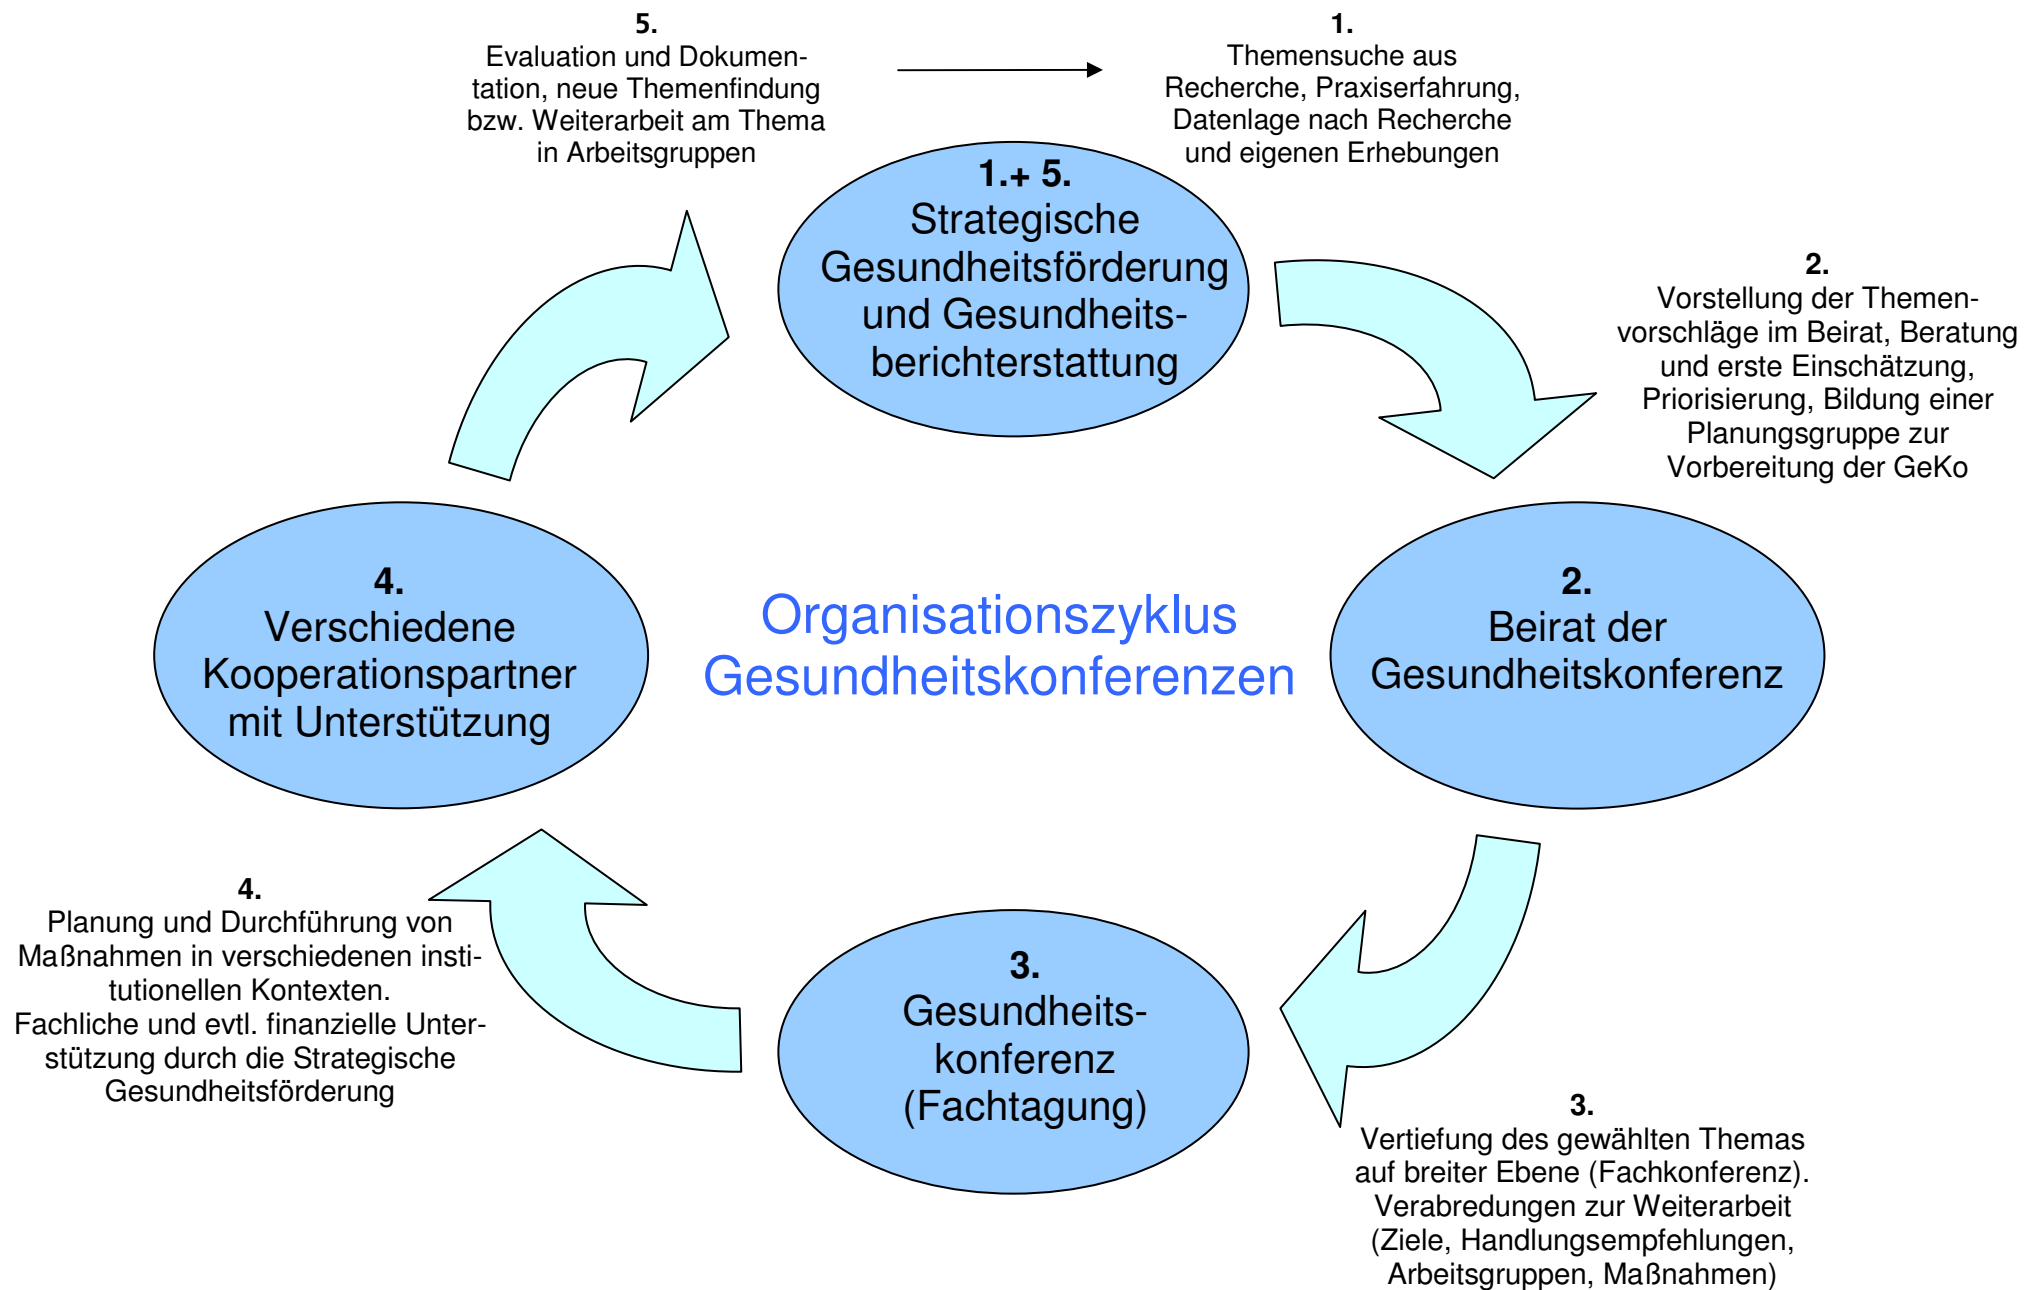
5.
Evaluation und Dokumentation, neue Themenfindung bzw. Weiterarbeit am Thema in Arbeitsgruppen

1.
Themensuche aus Recherche, Praxiserfahrung, Datenlage nach Recherche und eigenen Erhebungen

1.+ 5.
Strategische Gesundheitsförderung und Gesundheitsberichterstattung

2.
Vorstellung der Themenvorschläge im Beirat, Beratung und erste Einschätzung, Priorisierung, Bildung einer Planungsgruppe zur Vorbereitung der GeKo

4.
Verschiedene Kooperationspartner mit Unterstützung

Organisationszyklus Gesundheitskonferenzen

2.
Beirat der Gesundheitskonferenz

4.
Planung und Durchführung von Maßnahmen in verschiedenen institutionellen Kontexten.
Fachliche und evtl. finanzielle Unterstützung durch die Strategische Gesundheitsförderung

3.
Gesundheitskonferenz (Fachtagung)

3.
Vertiefung des gewählten Themas auf breiter Ebene (Fachkonferenz).
Verabredungen zur Weiterarbeit (Ziele, Handlungsempfehlungen, Arbeitsgruppen, Maßnahmen)